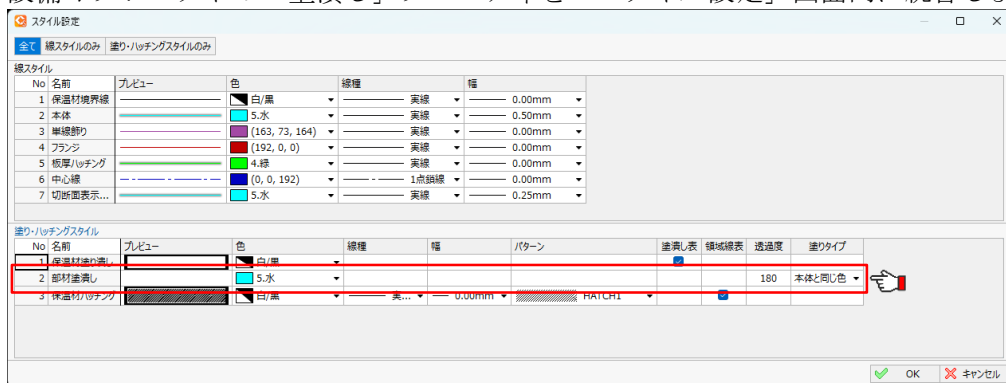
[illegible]

スタイル設定

全て | 線スタイルのみ | 塗り・ハッチングスタイルのみ

線スタイル

| No | 名前 | プレビュー | 色 | 線種 | 幅 |
|---|---|---|---|---|---|
| 1 | 保温材境界線 | | 白/黒 | 実線 | 0.00mm |
| 2 | 本体 | | 5.水 | 実線 | 0.50mm |
| 3 | 単線飾り | | (163, 73, 164) | 実線 | 0.00mm |
| 4 | フランジ | | (192, 0, 0) | 実線 | 0.00mm |
| 5 | 板厚ハッチング | | 4.緑 | 実線 | 0.00mm |
| 6 | 中心線 | | (0, 0, 192) | 1点鎖線 | 0.00mm |
| 7 | 切断面表示... | | 5.水 | 実線 | 0.25mm |

塗り・ハッチングスタイル

| No | 名前 | プレビュー | 色 | 線種 | 幅 | パターン | 塗潰し表 | 領域線表 | 透過度 | 塗りタイプ |
|---|---|---|---|---|---|---|---|---|---|---|
| 1 | 保温材塗り潰し | | 白/黒 | | | | ☑ | | | |
| 2 | 部材塗潰し | | 5.水 | | | | | | 180 | 本体と同じ色 |
| 3 | 保温材ハッチング | | 白/黒 | 実... | 0.00mm | HATCH1 | | ☑ | | |

OK　キャンセル